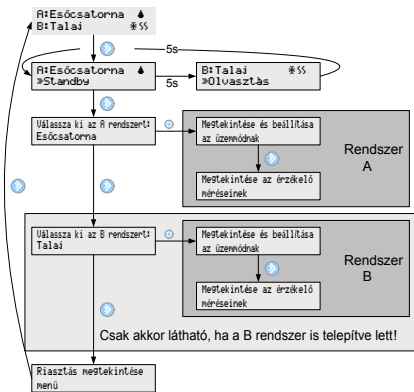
A:Esócsatorna
B:Talaj

5s

A:Esócsatorna
»Standby

5s

B:Talaj
»Olvasztás

Válassza ki az A rendszert:
Esócsatorna

Megtekintése és beállítása az üzemmódnak

Megtekintése az érzékelő méréseinek

Rendszer A

Válassza ki az B rendszert:
Talaj

Megtekintése és beállítása az üzemmódnak

Megtekintése az érzékelő méréseinek

Rendszer B

Csak akkor látható, ha a B rendszer is telepítve lett!

Riasztás megtekintése menü